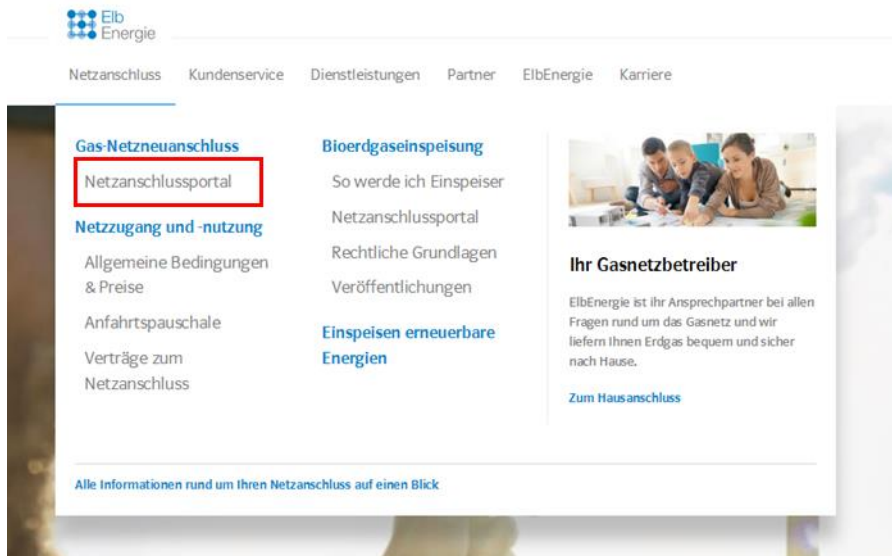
Elb Energie

Netzanschluss Kundenservice Dienstleistungen Partner ElbEnergie Karriere

Gas-Netzneuanschluss

Netzanschlussportal

Netzzugang und -nutzung

Allgemeine Bedingungen & Preise

Anfahrtspauschale

Verträge zum Netzanschluss

Bioerdgaseinspeisung

So werde ich Einspeiser

Netzanschlussportal

Rechtliche Grundlagen

Veröffentlichungen

Einspeisen erneuerbare Energien

Ihr Gasnetzbetreiber

ElbEnergie ist ihr Ansprechpartner bei allen Fragen rund um das Gasnetz und wir liefern Ihnen Erdgas bequem und sicher nach Hause.

Zum Hausanschluss

Alle Informationen rund um Ihren Netzanschluss auf einen Blick